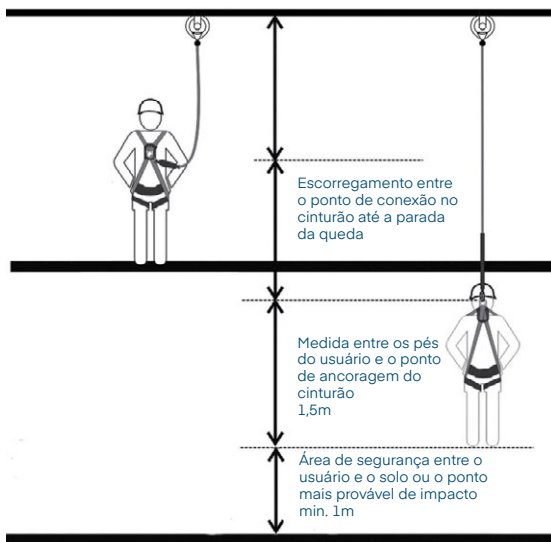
Escorregamento entre o ponto de conexão no cinturão até a parada da queda

Medida entre os pés do usuário e o ponto de ancoragem do cinturão
1,5m

Área de segurança entre o usuário e o solo ou o ponto mais provável de impacto
min. 1m